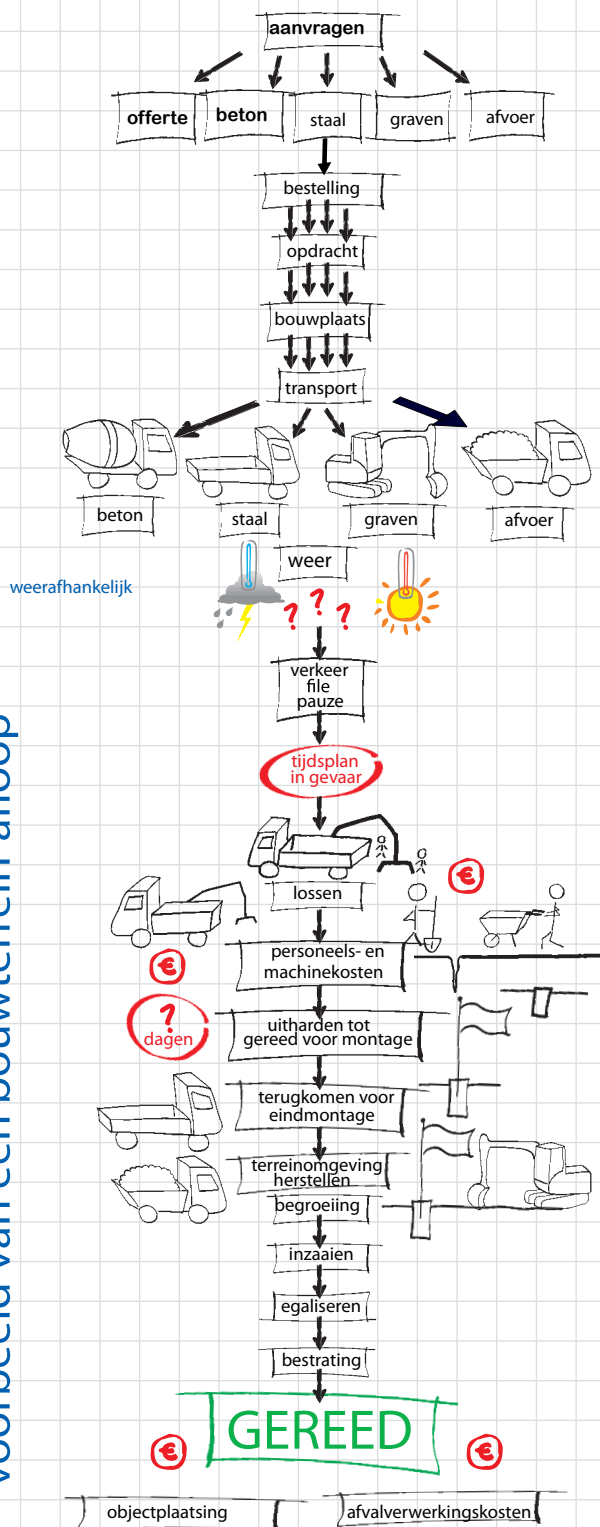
voorbeeld van een bouwterrein aanloop

aanvragen

offerte
beton
staal
graven
afvoer

bestelling

opdracht

bouwplaats

transport

beton
staal
graven
afvoer

weer

weerafhankelijk

? ? ?

verkeer
file
pauze

tijdsplan
in gevaar

lossen

€

personeels- en machinekosten

€

?
dagen

uitharden tot gereed voor montage

terugkomen voor eindmontage

terreinomgeving herstellen

begroeiing

inzaaien

egaliseren

bestrating

€

GEREED

€

objectplaatsing

afvalverwerkingskosten